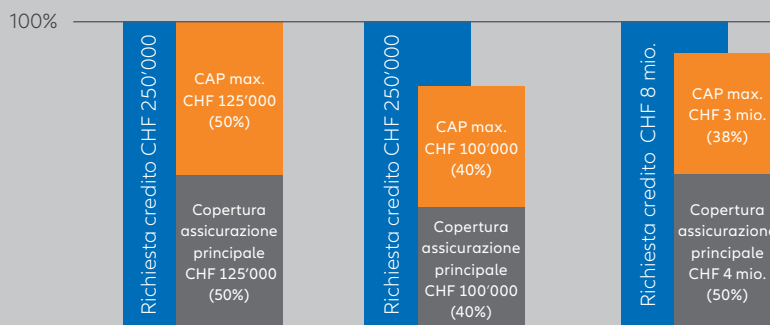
100%

Richiesta credito CHF 250'000

CAP max. CHF 125'000 (50%)

Copertura assicurazione principale CHF 125'000 (50%)

Richiesta credito CHF 250'000

CAP max. CHF 100'000 (40%)

Copertura assicurazione principale CHF 100'000 (40%)

Richiesta credito CHF 8 mio.

CAP max. CHF 3 mio. (38%)

Copertura assicurazione principale CHF 4 mio. (50%)